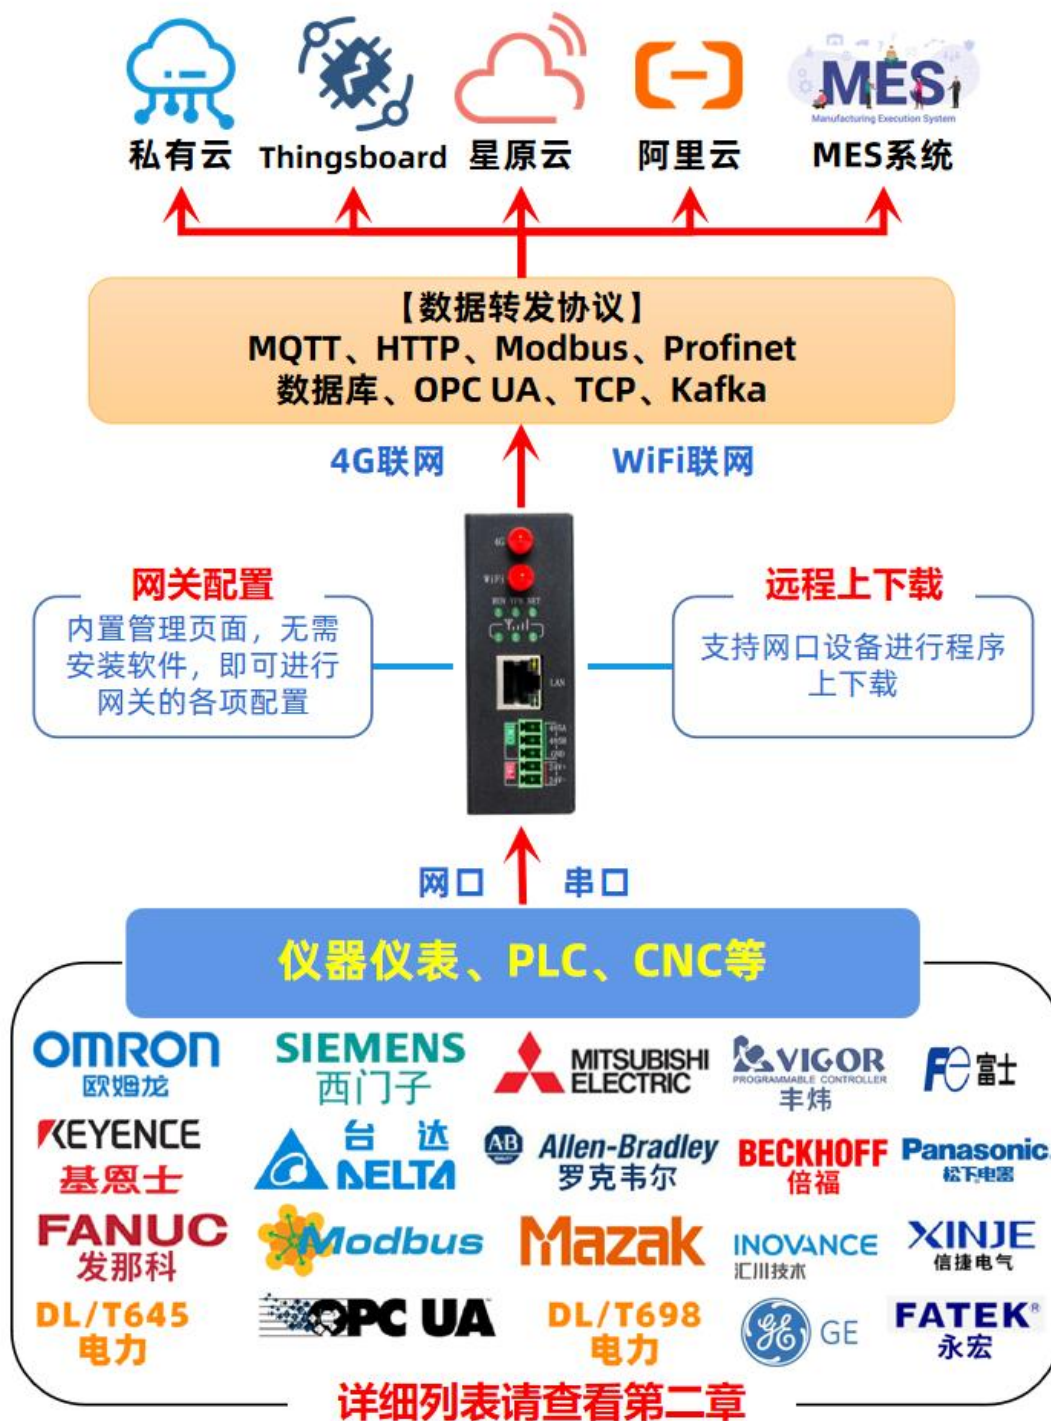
MES
Manufacturing Execution System
私有云 Thingsboard 星原云 阿里云 MES系统

【数据转发协议】
MQTT、HTTP、Modbus、Profinet
数据库、OPC UA、TCP、Kafka

4G联网 WiFi联网

网关配置
内置管理页面，无需安装软件，即可进行网关的各项配置

远程上下载
支持网口设备进行程序上下载

4G
WiFi
LAN

网口 串口

仪器仪表、PLC、CNC等

OMRON 欧姆龙
SIEMENS 西门子
MITSUBISHI ELECTRIC
VIGOR PROGRAMMABLE CONTROLLER 丰炜
Fe 富士
KEYENCE 基恩士
台达 DELTA
AB Allen-Bradley 罗克韦尔
BECKHOFF 倍福
Panasonic 松下电器
FANUC 发那科
Modbus
Mazak
INOVANCE 汇川技术
XINJE 信捷电气
DL/T645 电力
OPC UA
DL/T698 电力
GE
FATEK 永宏

详细列表请查看第二章